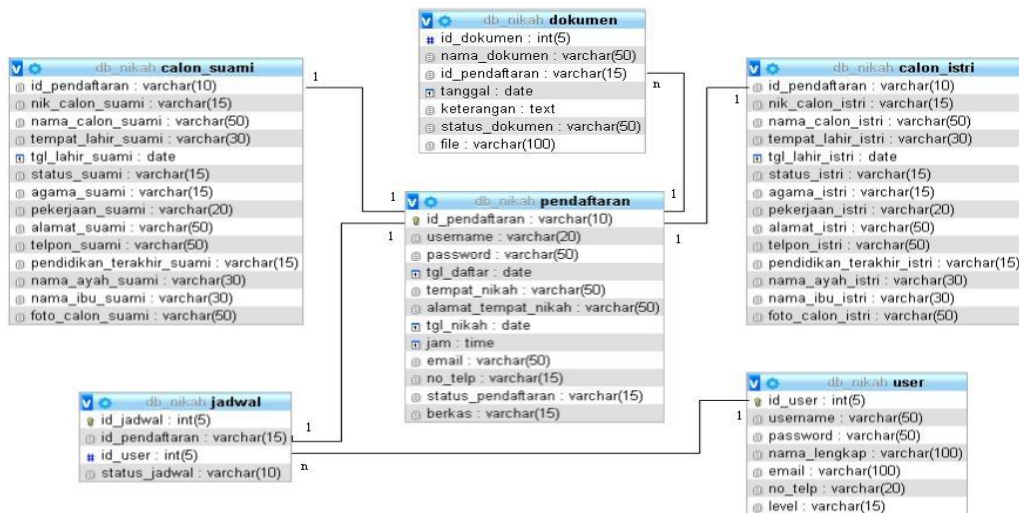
db_nikah dokumen
id_dokumen : int(5)
nama_dokumen : varchar(50)
id_pendaftaran : varchar(15)
tanggal : date
keterangan : text
status_dokumen : varchar(50)
file : varchar(100)

db_nikah calon_suami
id_pendaftaran : varchar(10)
nik_calon_suami : varchar(15)
nama_calon_suami : varchar(50)
tempat_lahir_suami : varchar(30)
tgl_lahir_suami : date
status_suami : varchar(15)
agama_suami : varchar(15)
pekerjaan_suami : varchar(20)
alamat_suami : varchar(50)
telpon_suami : varchar(50)
pendidikan_terakhir_suami : varchar(15)
nama_ayah_suami : varchar(30)
nama_ibu_suami : varchar(30)
foto_calon_suami : varchar(50)

db_nikah calon_istri
id_pendaftaran : varchar(10)
nik_calon_istri : varchar(15)
nama_calon_istri : varchar(50)
tempat_lahir_istri : varchar(30)
tgl_lahir_istri : date
status_istri : varchar(15)
agama_istri : varchar(15)
pekerjaan_istri : varchar(20)
alamat_istri : varchar(50)
telpon_istri : varchar(50)
pendidikan_terakhir_istri : varchar(15)
nama_ayah_istri : varchar(30)
nama_ibu_istri : varchar(30)
foto_calon_istri : varchar(50)

db_nikah pendaftaran
id_pendaftaran : varchar(10)
username : varchar(20)
password : varchar(50)
tgl_daftar : date
tempat_nikah : varchar(50)
alamat_tempat_nikah : varchar(50)
tgl_nikah : date
jam : time
email : varchar(50)
no_telp : varchar(15)
status_pendaftaran : varchar(15)
berkas : varchar(15)

db_nikah jadwal
id_jadwal : int(5)
id_pendaftaran : varchar(15)
id_user : int(5)
status_jadwal : varchar(10)

db_nikah user
id_user : int(5)
username : varchar(50)
password : varchar(50)
nama_lengkap : varchar(100)
email : varchar(100)
no_telp : varchar(20)
level : varchar(15)

1
n
1
1
1
1
1
1
1
n
1